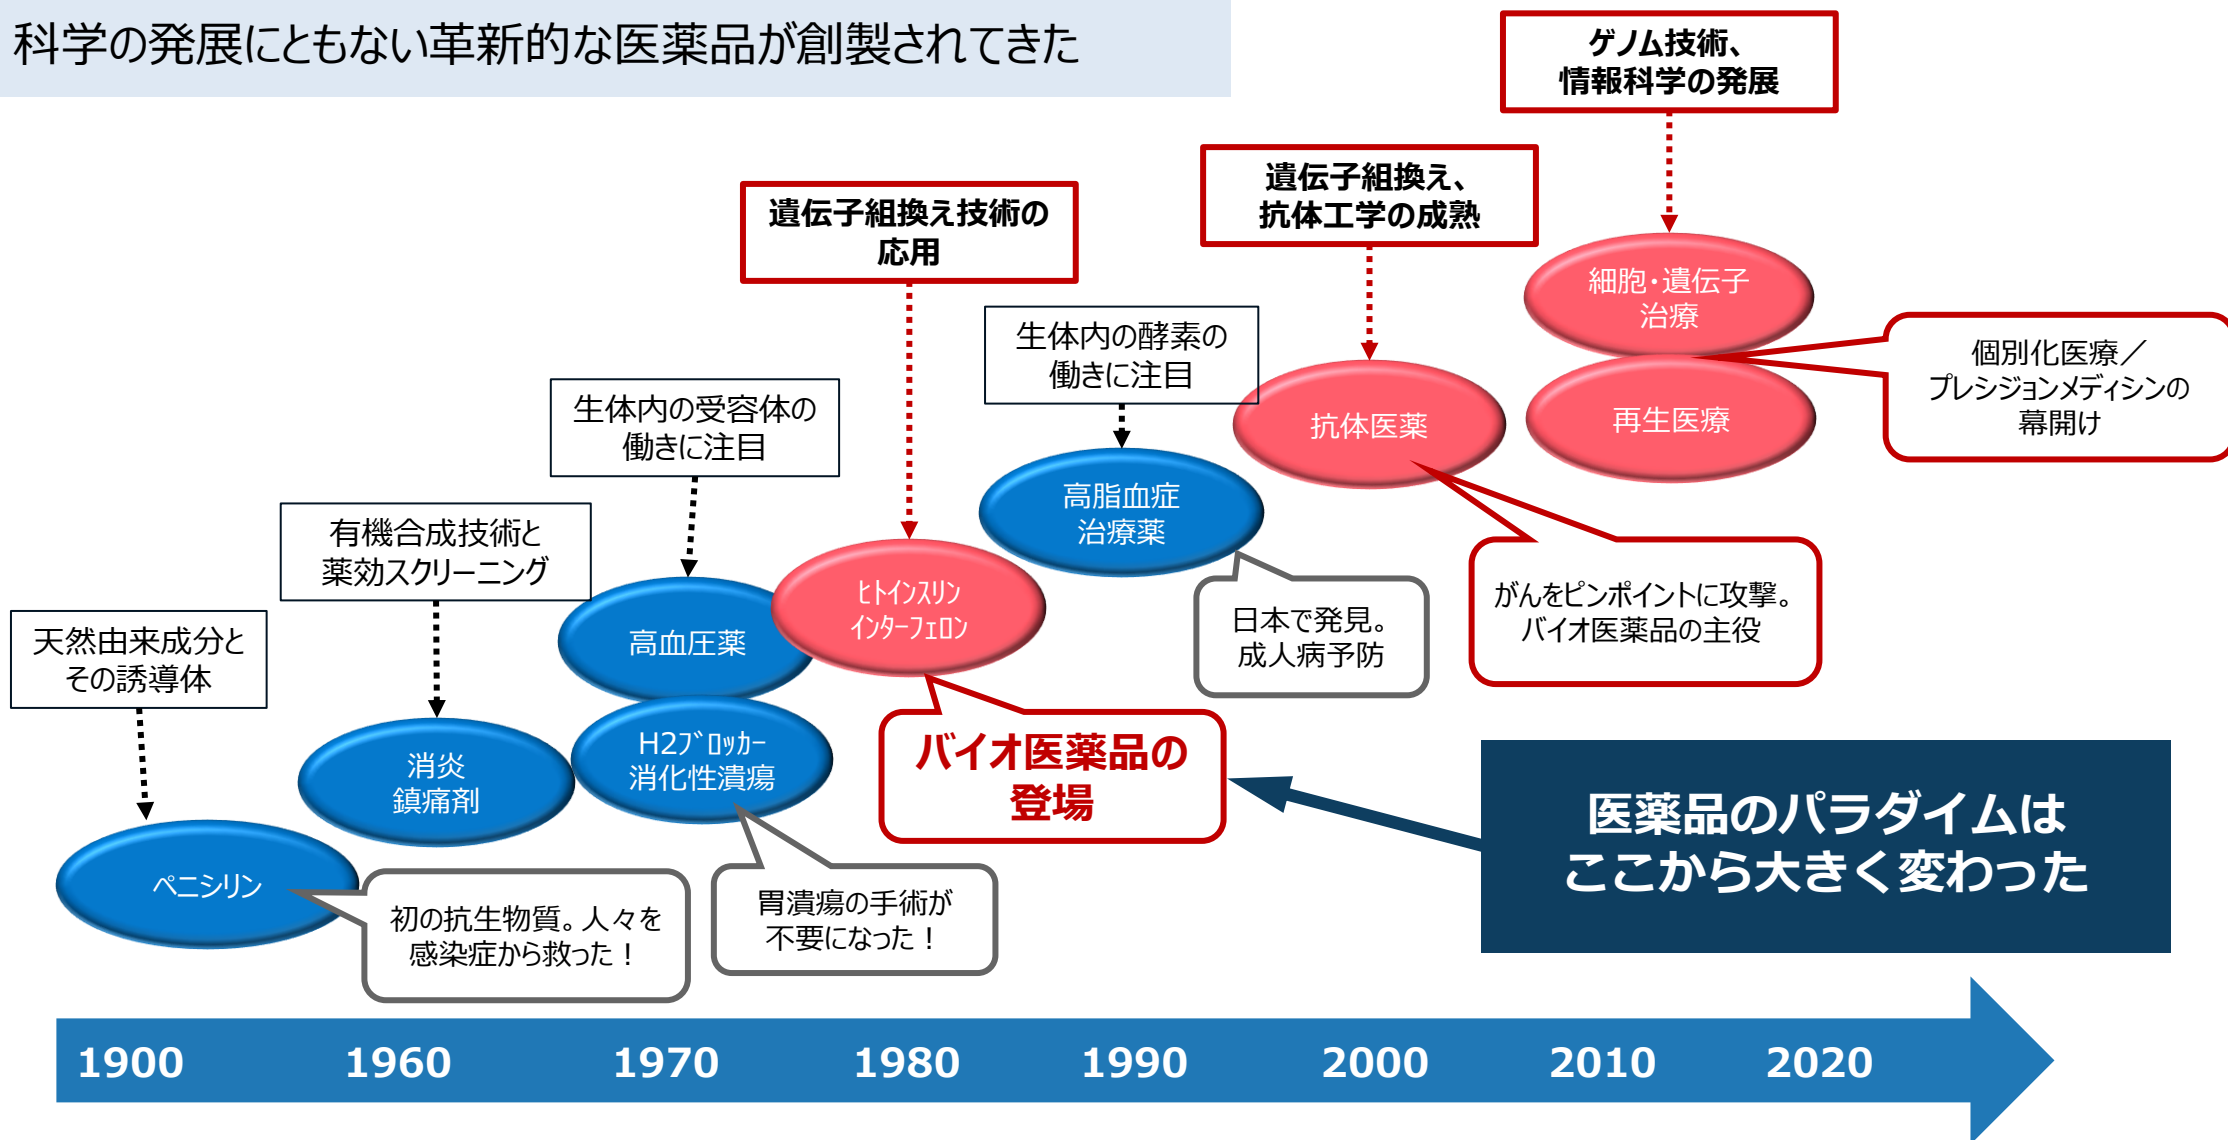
科学の発展にともない革新的な医薬品が創製されてきた

ゲノム技術、
情報科学の発展

遺伝子組換え、
抗体工学の成熟

遺伝子組換え技術の
応用

細胞・遺伝子
治療

個別化医療／
プレシジョンメディシンの
幕開け

再生医療

抗体医薬

生体内の酵素の
働きに注目

生体内の受容体の
働きに注目

高脂血症
治療薬

有機合成技術と
薬効スクリーニング

ヒトインスリン
インターフェロン

高血圧薬

日本で発見。
成人病予防

がんをピンポイントに攻撃。
バイオ医薬品の主役

天然由来成分と
その誘導体

消炎
鎮痛剤

H2ブロッカー
消化性潰瘍

バイオ医薬品の
登場

医薬品のパラダイムは
ここから大きく変わった

ペニシリン

初の抗生物質。人々を
感染症から救った！

胃潰瘍の手術が
不要になった！

1900 1960 1970 1980 1990 2000 2010 2020